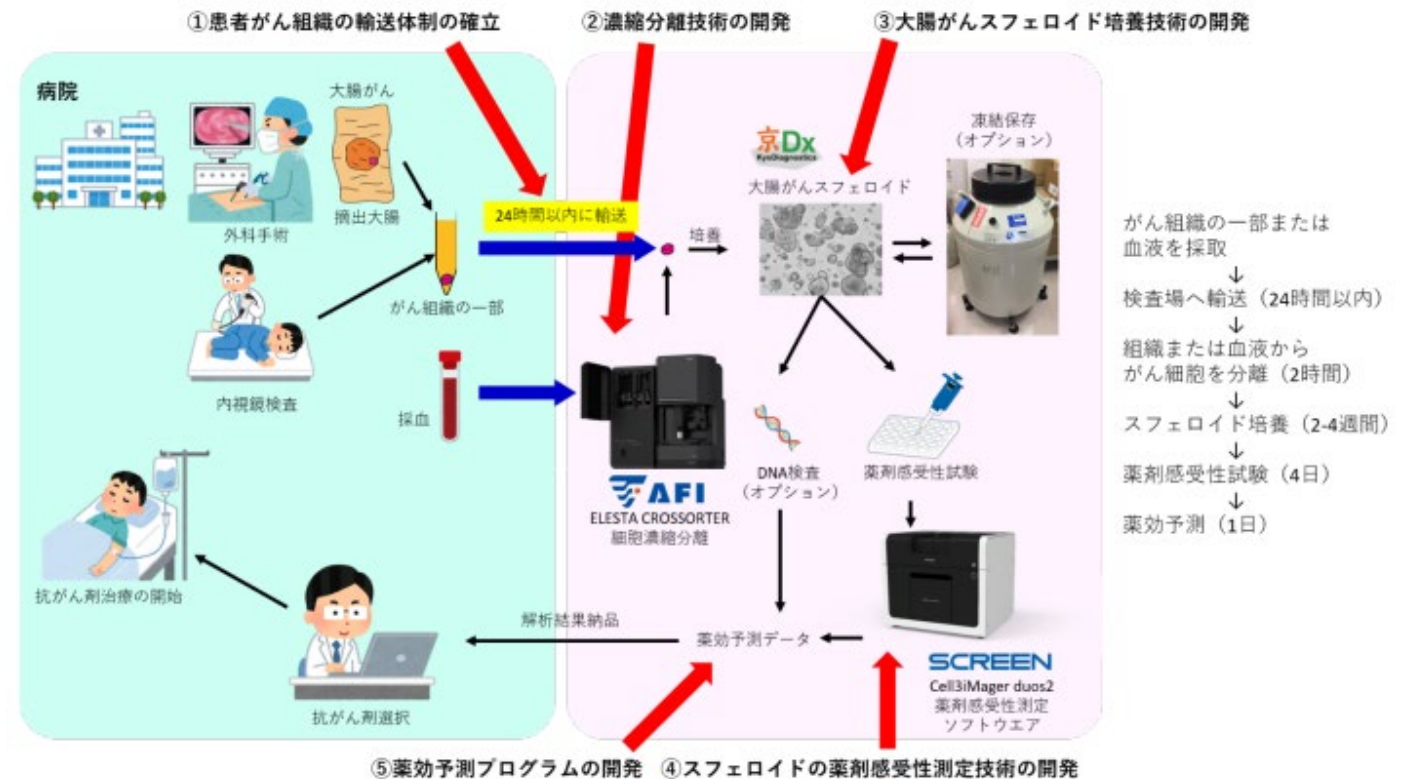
①患者がん組織の輸送体制の確立　②濃縮分離技術の開発　③大腸がんスフェロイド培養技術の開発

病院

大腸がん

外科手術

摘出大腸

24時間以内に輸送

培養

京Dx
KyoDiagnostics

大腸がんスフェロイド

凍結保存
（オプション）

がん組織の一部

内視鏡検査

採血

DNA検査
（オプション）

薬剤感受性試験

AFI
ELESTA CROSSORTER
細胞濃縮分離

抗がん剤治療の開始

解析結果納品

薬効予測データ

SCREEN
Cell3iMager duos2
薬剤感受性測定
ソフトウエア

抗がん剤選択

がん組織の一部または
血液を採取
↓
検査場へ輸送（24時間以内）
↓
組織または血液から
がん細胞を分離（2時間）
↓
スフェロイド培養（2-4週間）
↓
薬剤感受性試験（4日）
↓
薬効予測（1日）

⑤薬効予測プログラムの開発　④スフェロイドの薬剤感受性測定技術の開発